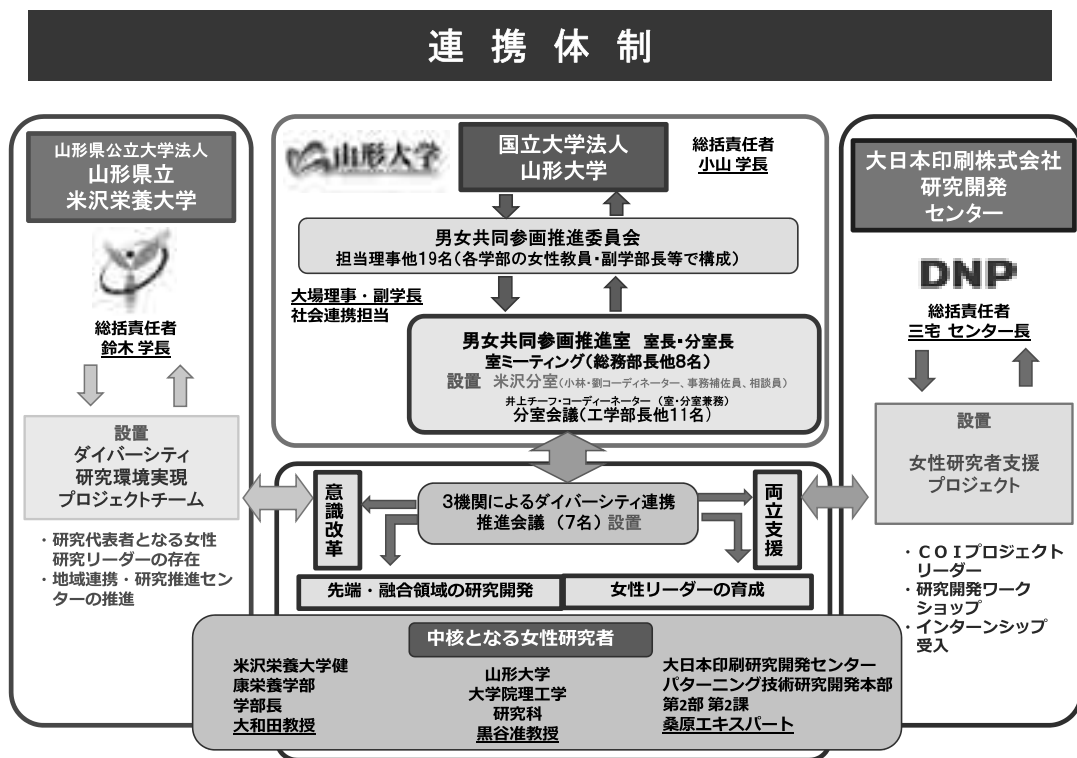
連携体制

山形県公立大学法人
山形県立
米沢栄養大学

総括責任者
鈴木 学長

設置
ダイバーシティ
研究環境実現
プロジェクトチーム

・研究代表者となる女性研究リーダーの存在
・地域連携・研究推進センターの推進

山形大学

国立大学法人
山形大学

総括責任者
小山 学長

男女共同参画推進委員会
担当理事他19名（各学部の女性教員・副学部長等で構成）

大場理事・副学長
社会連携担当

男女共同参画推進室 室長・分室長
室ミーティング（総務部長他8名）
設置 米沢分室（小林・劉コーディネーター、事務補佐員、相談員）
井上チーフ・コーディネーター（室・分室兼務）
分室会議（工学部長他11名）

大日本印刷株式会社
研究開発
センター

DNP

総括責任者
三宅 センター長

設置

女性研究者支援
プロジェクト

・COIプロジェクトリーダー
・研究開発ワークショップ
・インターンシップ受入

意識改革

3機関によるダイバーシティ連携
推進会議 （7名）設置

両立支援

先端・融合領域の研究開発

女性リーダーの育成

中核となる女性研究者

米沢栄養大学健康栄養学部
学部長
大和田教授

山形大学
大学院理工学
研究科
黒谷准教授

大日本印刷研究開発センター
パターニング技術研究開発本部
第2部 第2課
桑原エキスパート